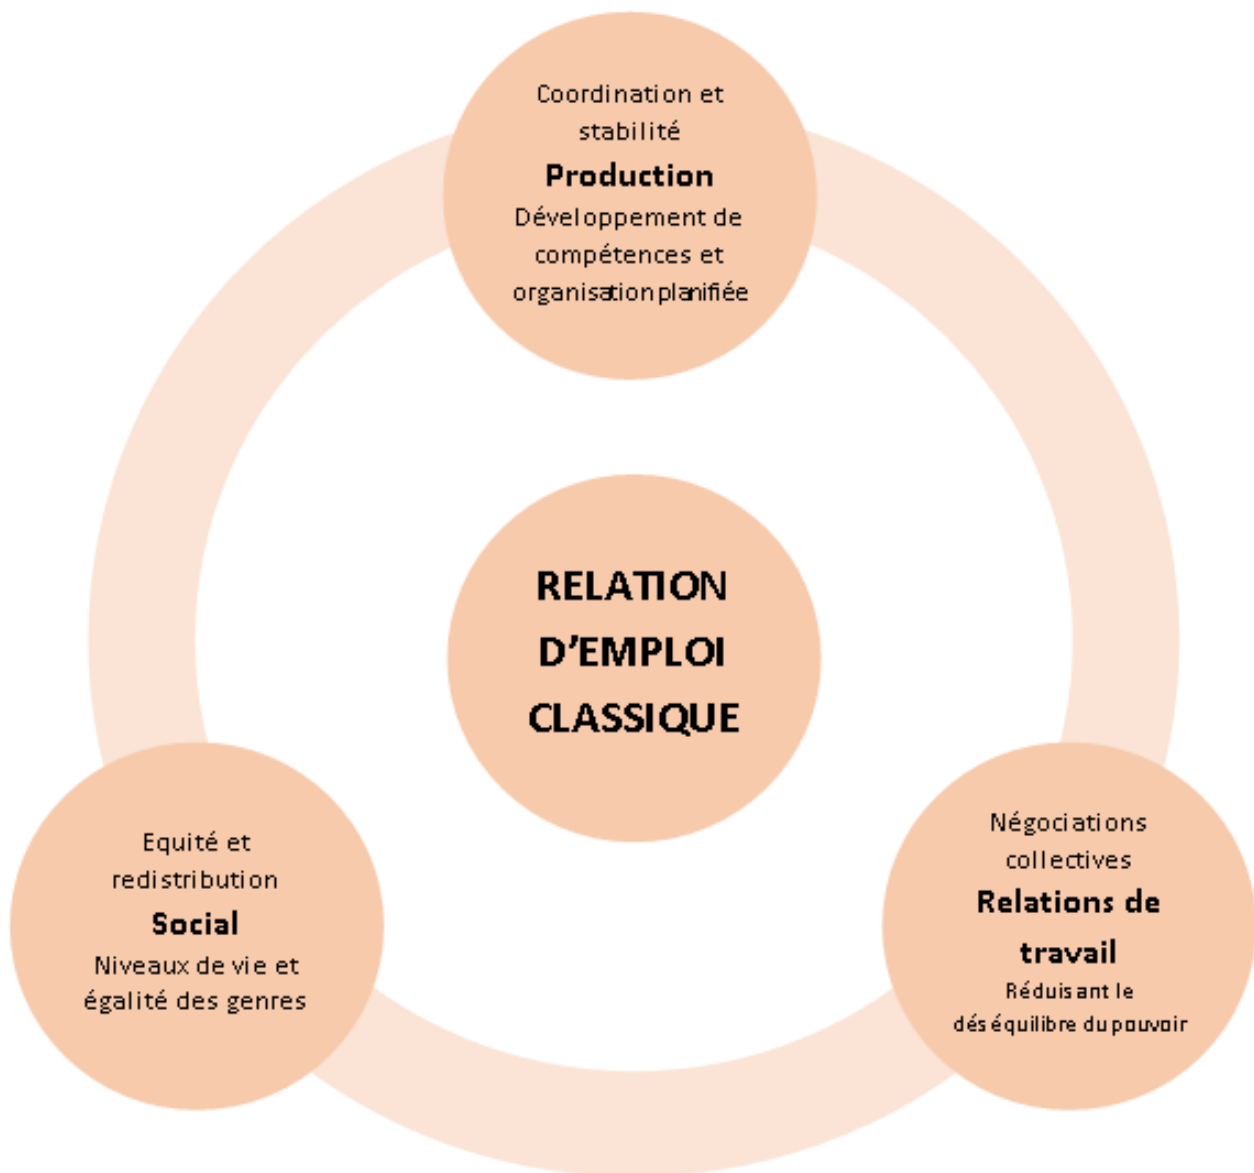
Coordination et stabilité
Production
Développement de compétences et organisation planifiée

RELATION D'EMPLOI CLASSIQUE

Equité et redistribution
Social
Niveaux de vie et égalité des genres

Négociations collectives
Relations de travail
Réduisant le déséquilibre du pouvoir